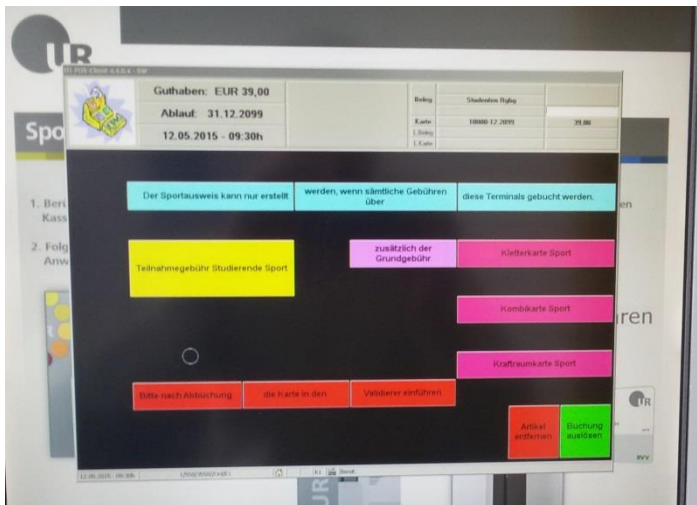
UR

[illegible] POS Client 4.4.0.4 - SW

Guthaben: EUR 39,00

Ablauf: 31.12.2099

12.05.2015 - 09:30h

| Beleg | Studenten Rglg | |
|---|---|---|
| Karte | 10000-12.2099 | 39,00 |
| L.Beleg | | |
| L.Karte | | |

Spo

1. Beri Kass

2. Folg Anw

en

ren

Der Sportausweis kann nur erstellt

werden, wenn sämtliche Gebühren über

diese Terminals gebucht werden.

Teilnahmegebühr Studierende Sport

zusätzlich der Grundgebühr

Kletterkarte Sport

Kombikarte Sport

Kraftraumkarte Sport

Bitte nach Abbuchung

die Karte in den

Validierer einführen

Artikel entfernen

Buchung auslösen

UR

12.05.2015 - 09:30h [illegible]